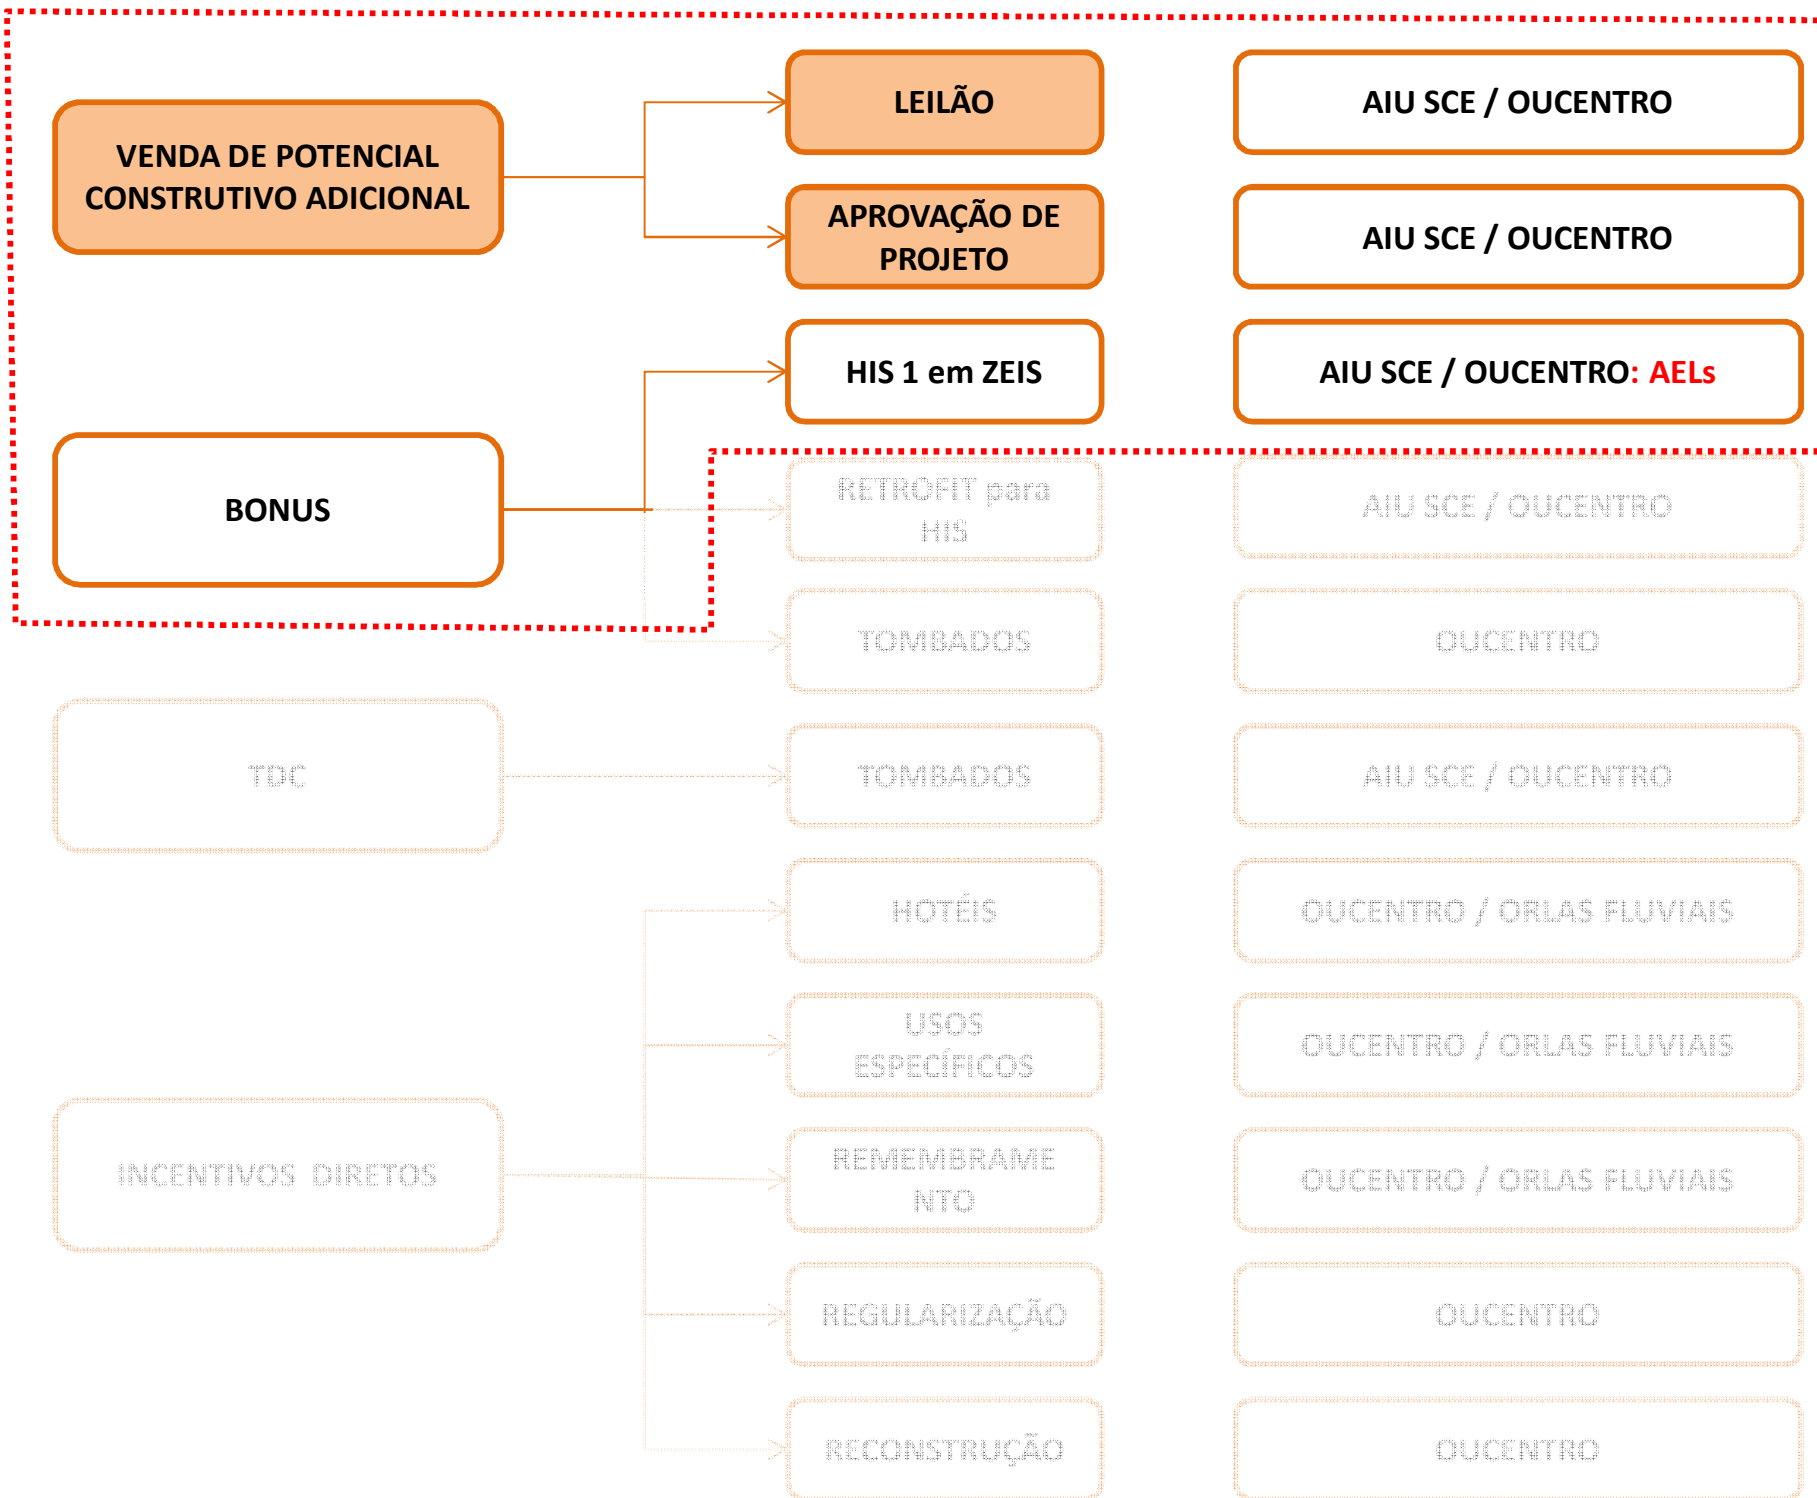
VENDA DE POTENCIAL CONSTRUTIVO ADICIONAL

LEILÃO

AIU SCE / OUCENTRO

APROVAÇÃO DE PROJETO

AIU SCE / OUCENTRO

BONUS

HIS 1 em ZEIS

AIU SCE / OUCENTRO: AELs

RETROFIT para HIS

AIU SCE / OUCENTRO

TOMBADOS

OUCENTRO

TDC

TOMBADOS

AIU SCE / OUCENTRO

INCENTIVOS DIRETOS

HOTÉIS

OUCENTRO / ORLAS FLUVIAIS

USOS ESPECÍFICOS

OUCENTRO / ORLAS FLUVIAIS

REMEMBRAMENTO

OUCENTRO / ORLAS FLUVIAIS

REGULARIZAÇÃO

OUCENTRO

RECONSTRUÇÃO

OUCENTRO